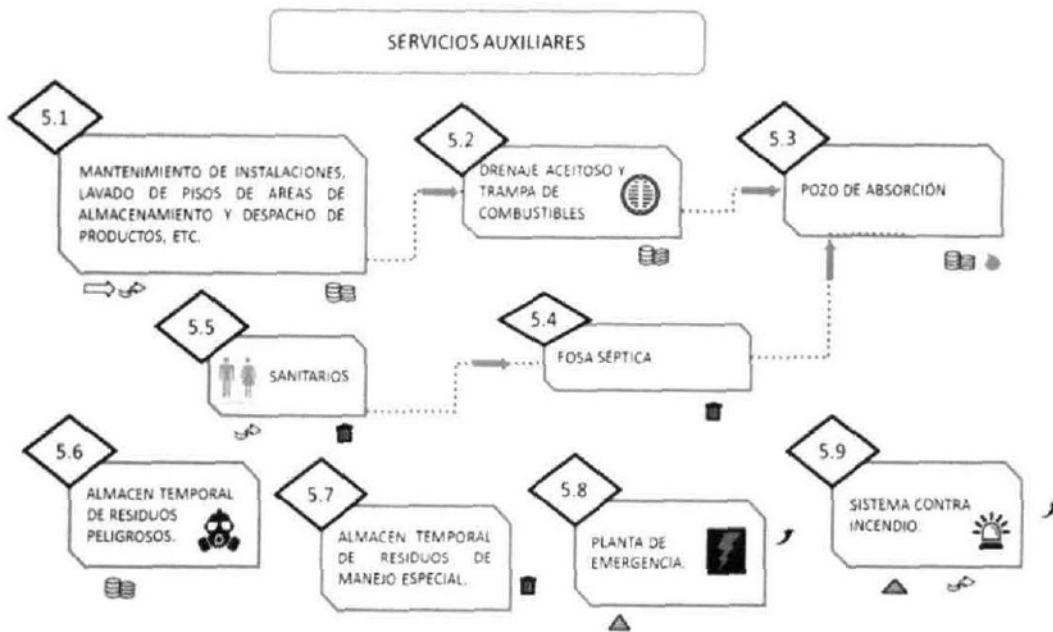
SERVICIOS AUXILIARES

5.1

MANTENIMIENTO DE INSTALACIONES, LAVADO DE PISOS DE AREAS DE ALMACENAMIENTO Y DESPACHO DE PRODUCTOS, ETC.

5.2

DRENAJE ACEITOSO Y TRAMPA DE COMBUSTIBLES

5.3

POZO DE ABSORCIÓN

5.5

SANITARIOS

5.4

FOSA SÉPTICA

5.6

ALMACEN TEMPORAL DE RESIDUOS PELIGROSOS.

5.7

ALMACEN TEMPORAL DE RESIDUOS DE MANEJO ESPECIAL.

5.8

PLANTA DE EMERGENCIA.

5.9

SISTEMA CONTRA INCENDIO.